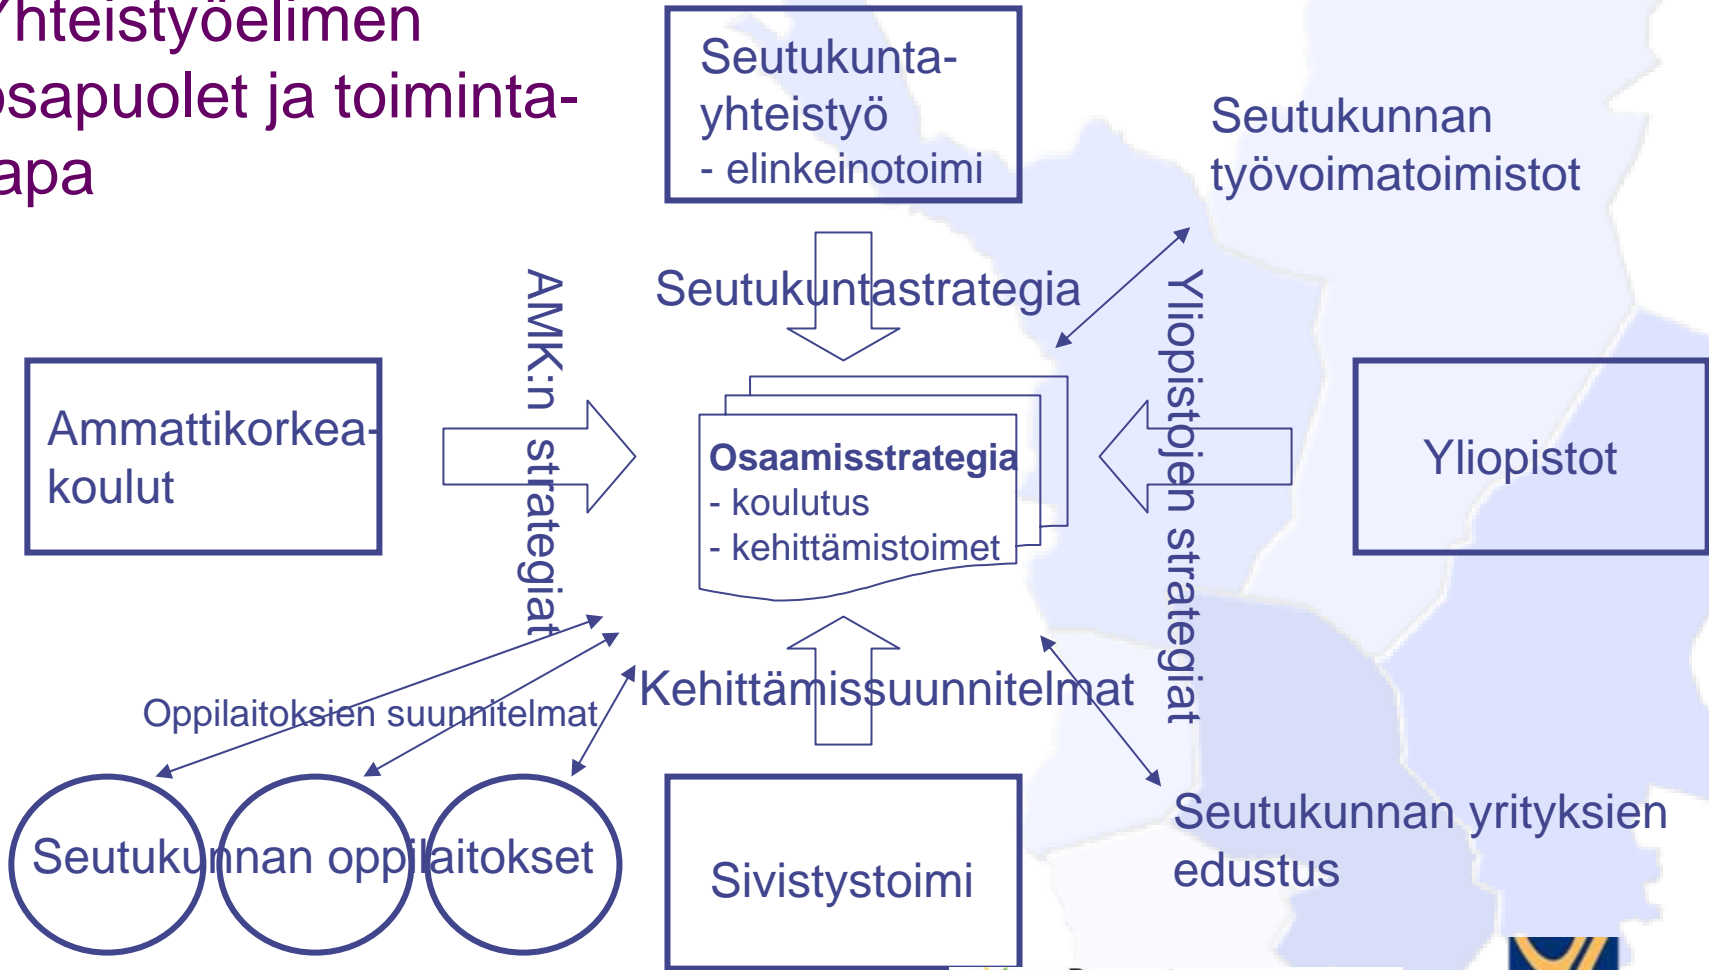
Yhteistyöelimen osapuolet ja toimintatapa

Seutukuntayhteistyö
- elinkeinotoimi

Seutukunnan työvoimatoimistot

Seutukuntastrategia

AMK:n strategiat

Yliopistojen strategiat

Ammattikorkeakoulut

Osaamisstrategia
- koulutus
- kehittämistoimet

Yliopistot

Oppilaitoksien suunnitelmat

Kehittämissuunnitelmat

Seutukunnan oppilaitokset

Sivistystoimi

Seutukunnan yrityksien edustus